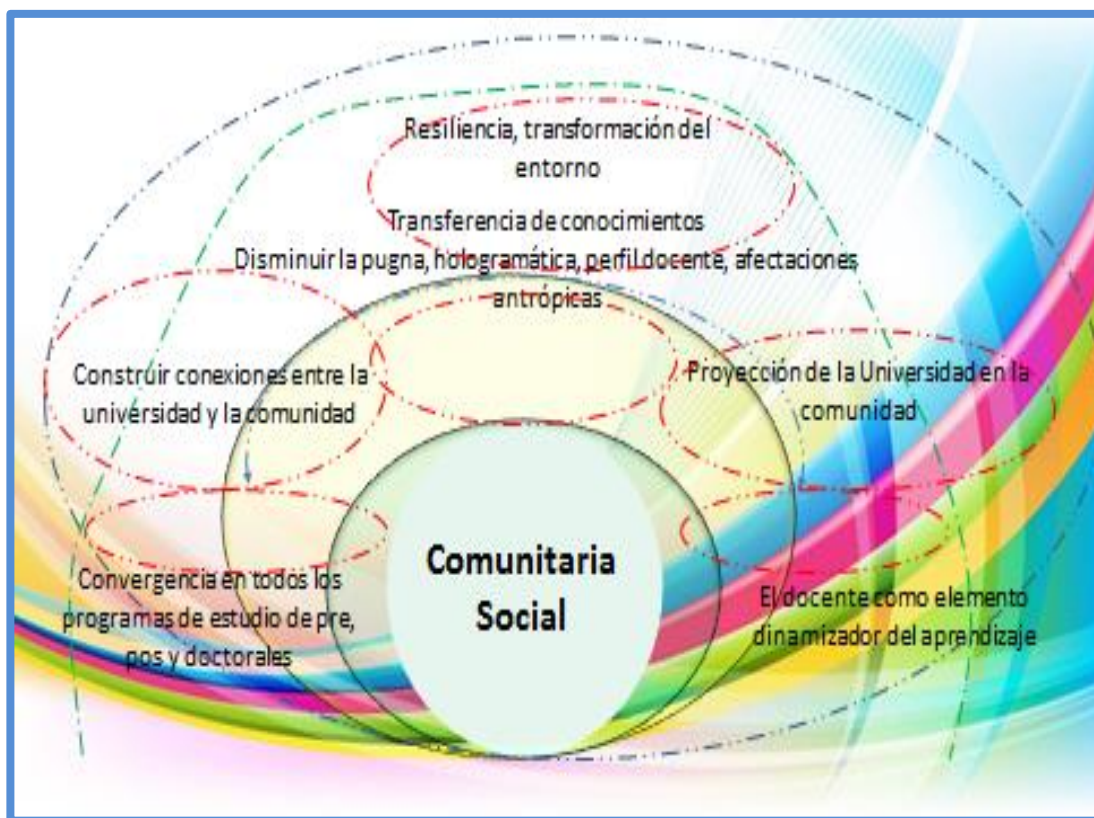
Resiliencia, transformación del entorno

Transferencia de conocimientos

Disminuir la pugna, hologramática, perfil docente, afectaciones antrópicas

Construir conexiones entre la universidad y la comunidad

Proyección de la Universidad en la comunidad

Convergencia en todos los programas de estudio de pre, pos y doctorales

Comunitaria Social

El docente como elemento dinamizador del aprendizaje